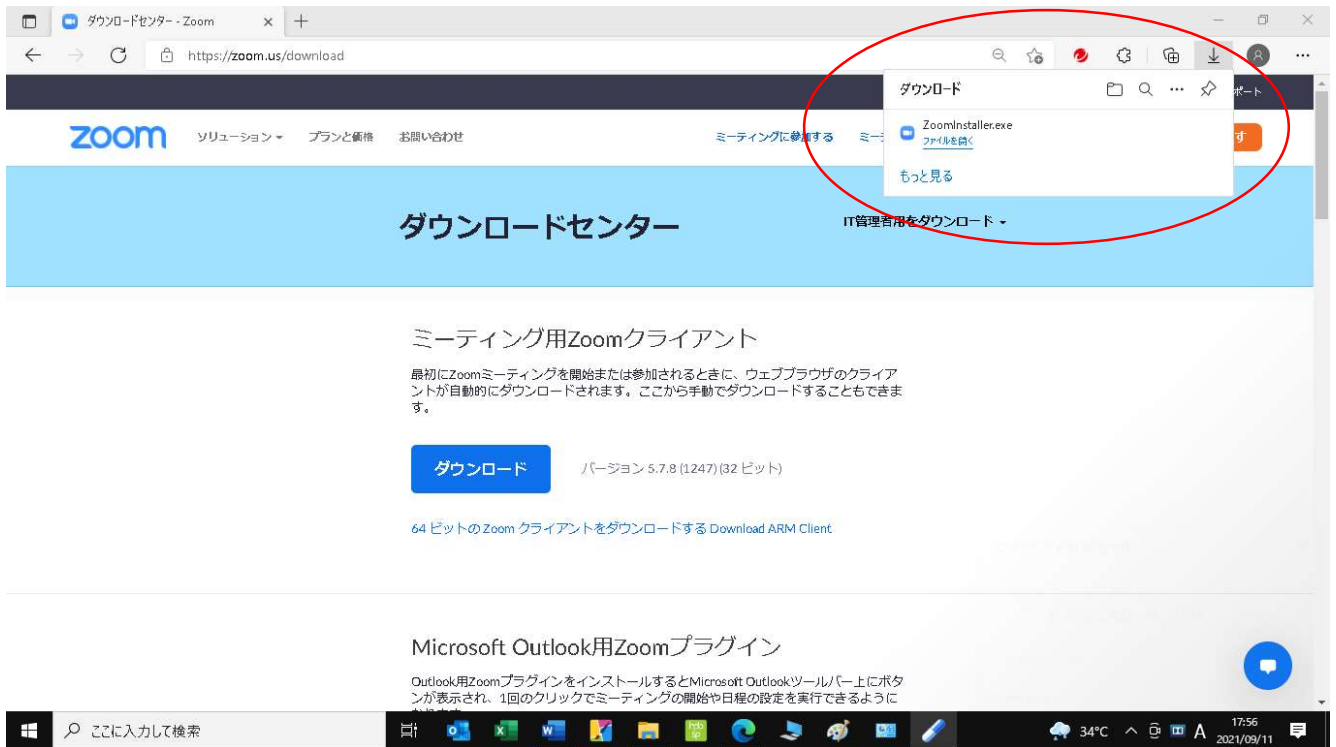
ダウンロードセンター - Zoom

https://zoom.us/download

ダウンロード

ZoomInstaller.exe
ファイルを開く

もっと見る

ポート

zoom ソリューション プランと価格 お問い合わせ

ミーティングに参加する ミー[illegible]

す

ダウンロードセンター

IT管理者用をダウンロード

ミーティング用Zoomクライアント

最初にZoomミーティングを開始または参加されるときに、ウェブブラウザのクライアントが自動的にダウンロードされます。ここから手動でダウンロードすることもできます。

ダウンロード

バージョン 5.7.8 (1247) (32 ビット)

64 ビットの Zoom クライアントをダウンロードする Download ARM Client

Microsoft Outlook用Zoomプラグイン

Outlook用Zoomプラグインをインストールするとマイクロソフト Outlookツールバー上にボタンが表示され、1回のクリックでミーティングの開始や日程の設定を実行できるように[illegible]

ここに入力して検索

34°C A 17:56 2021/09/11